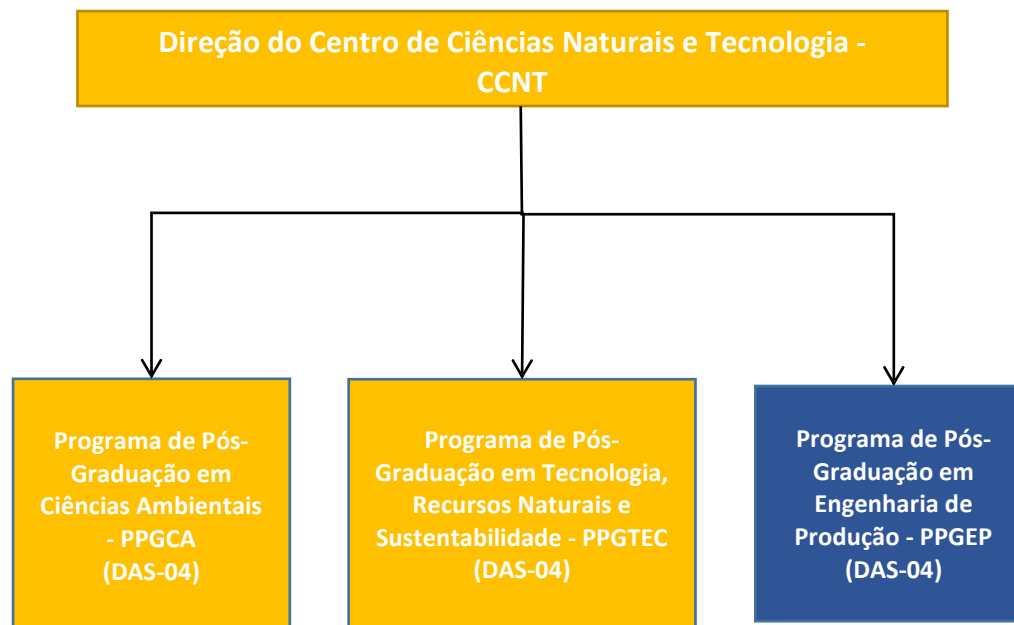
Direção do Centro de Ciências Naturais e Tecnologia - CCNT

Programa de Pós-Graduação em Ciências Ambientais - PPGCA (DAS-04)

Programa de Pós-Graduação em Tecnologia, Recursos Naturais e Sustentabilidade - PPGTEC (DAS-04)

Programa de Pós-Graduação em Engenharia de Produção - PPGEP (DAS-04)